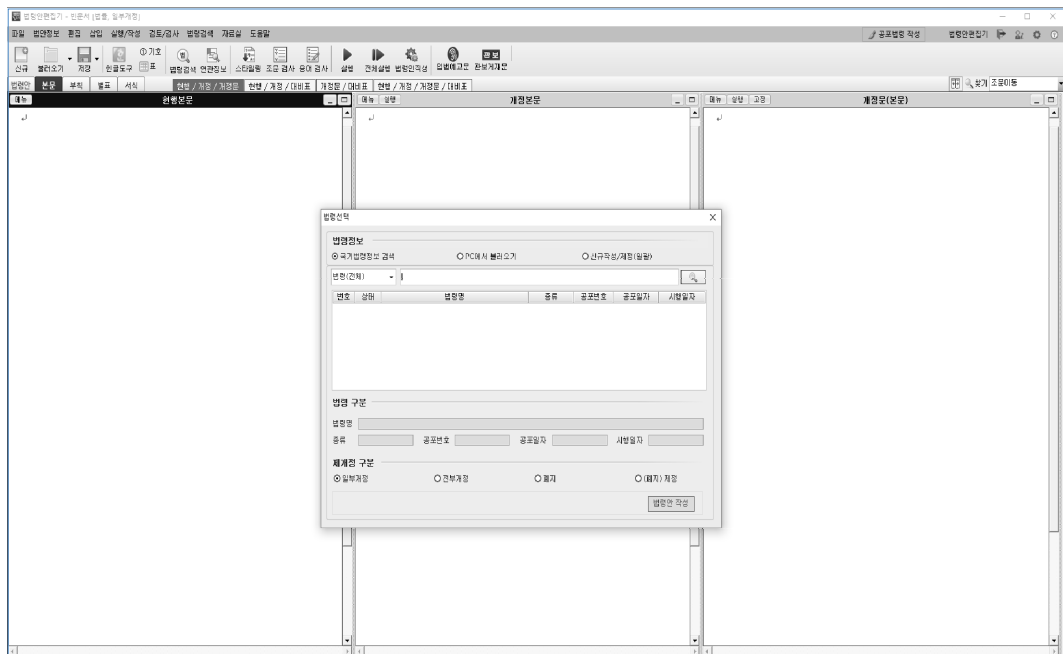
법령안편집기 - 인문서 (법률, 일부개정)

파일 법안정보 편집 삽입 실행/작성 검토/검사 법령검색 재료실 도움말

공포법령 작성 법령안편집기

신규 불러오기 저장 한글도구 기호 표 법령검색 연관정보 스타일링 조문 검사 용어 검사 실행 전체실행 법령안작성 입법예고문 관보게재문

법령안 본문 부칙 별표 서식 현행 / 개정 / 개정문 현행 / 개정 / 대비표 개정문 / 대비표 현행 / 개정 / 개정문 / 대비표

찾기 조문이동

메뉴 현행본문

메뉴 상태 개정본문

메뉴 상태 고정 개정문(본문)

법령선택

법령정보

국가법령정보 검색 PC에서 불러오기 신규작성/제정(일괄)

법령(전체)

| 번호 | 상태 | 법령명 | 종류 | 공포번호 | 공포일자 | 시행일자 |
|---|---|---|---|---|---|---|

법령 구분

법령명

종류 공포번호 공포일자 시행일자

제개정 구분

일부개정 전부개정 폐지 (폐지) 제정

법령안 작성